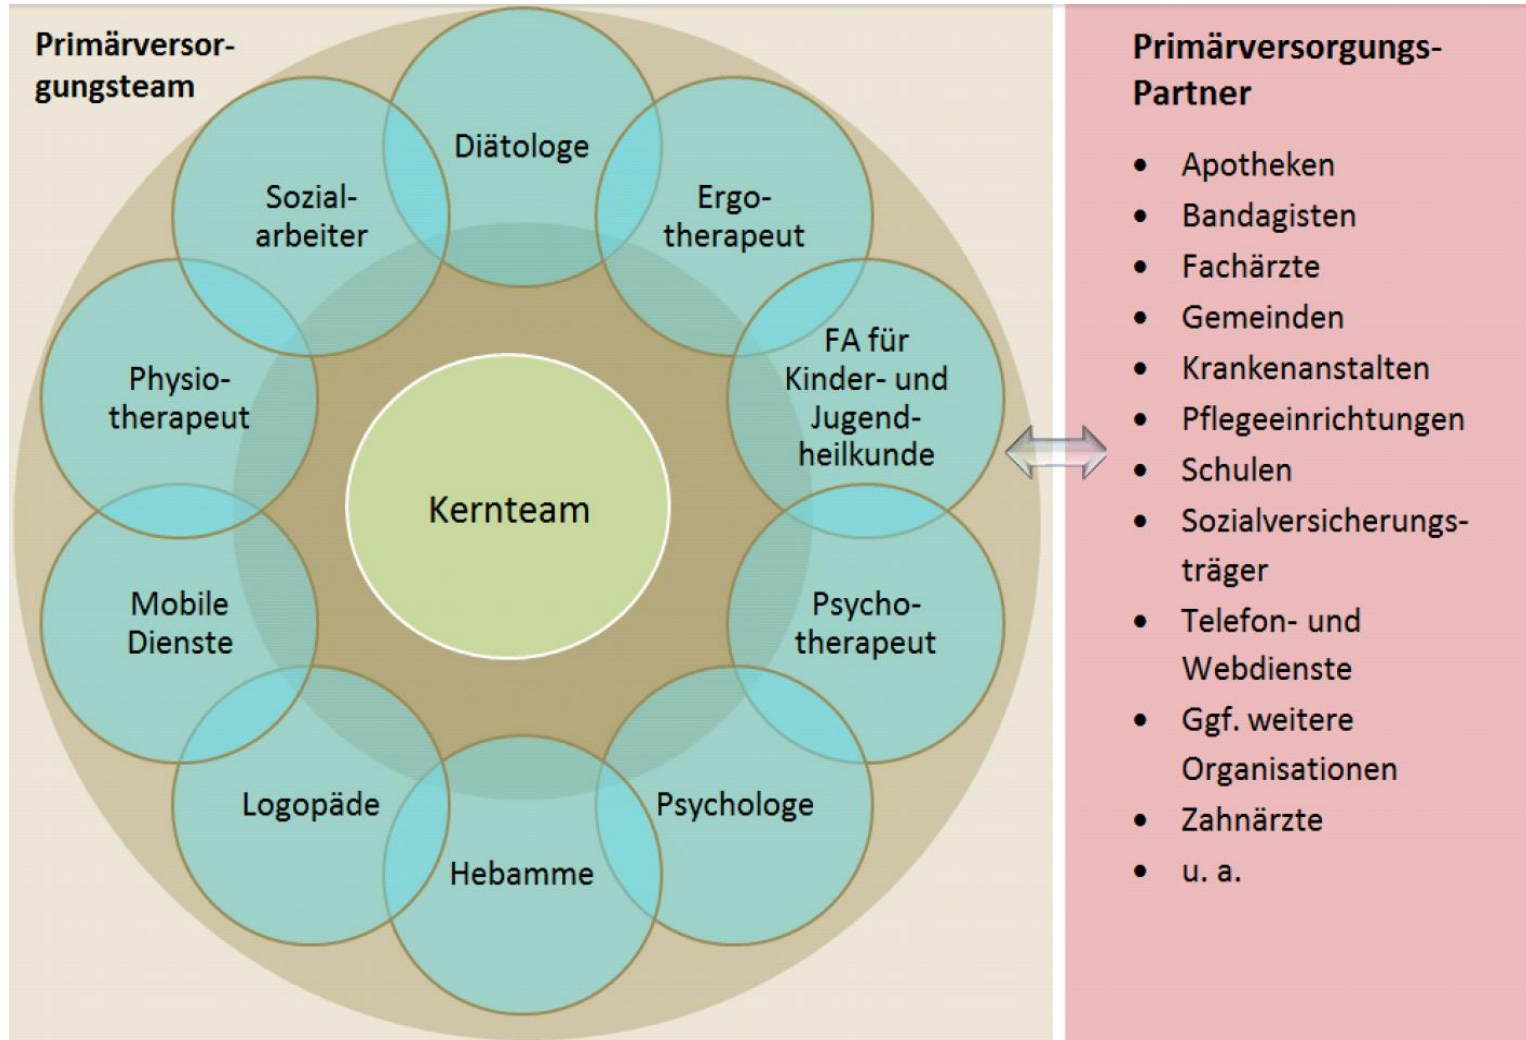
Primärversorgungsteam

Diätologe

Sozialarbeiter

Ergotherapeut

Physiotherapeut

FA für Kinder- und Jugendheilkunde

Kernteam

Mobile Dienste

Psychotherapeut

Logopäde

Psychologe

Hebamme

Primärversorgungs-Partner

- Apotheken
- Bandagisten
- Fachärzte
- Gemeinden
- Krankenanstalten
- Pflegeeinrichtungen
- Schulen
- Sozialversicherungsträger
- Telefon- und Webdienste
- Ggf. weitere Organisationen
- Zahnärzte
- u. a.